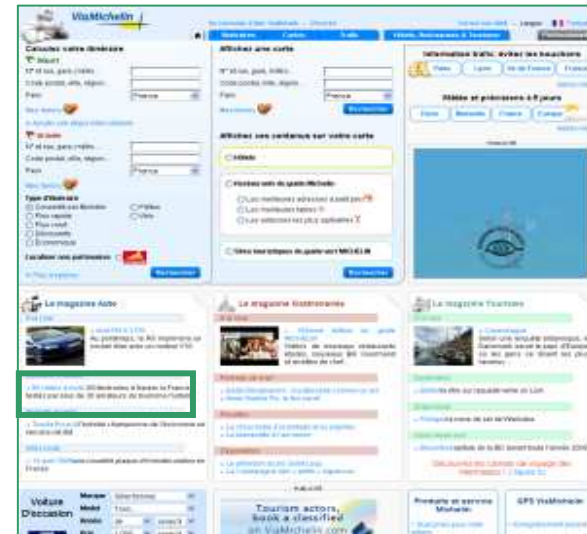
ViaMichelin

Calculez votre itinéraire

Départ

Pays France

Arrivée

Pays France

Type d'itinéraire

Affichez une carte

Pays France

Rechercher

Affichez des centres d'intérêt sur votre carte

Hôtels

Restaurants du guide Michelin

Sites touristiques du guide vert MICHELIN

Rechercher

Information trafic: évitez les bouchons

Paris Lyon Ile de France

Météo et prévisions à 8 jours

Le magazine Auto

Le magazine Gastronomie

Le magazine Tourisme

Voiture d'occasion

Tourism actors, book a classified on ViaMichelin.com

Produits et services Michelin

GPS ViaMichelin